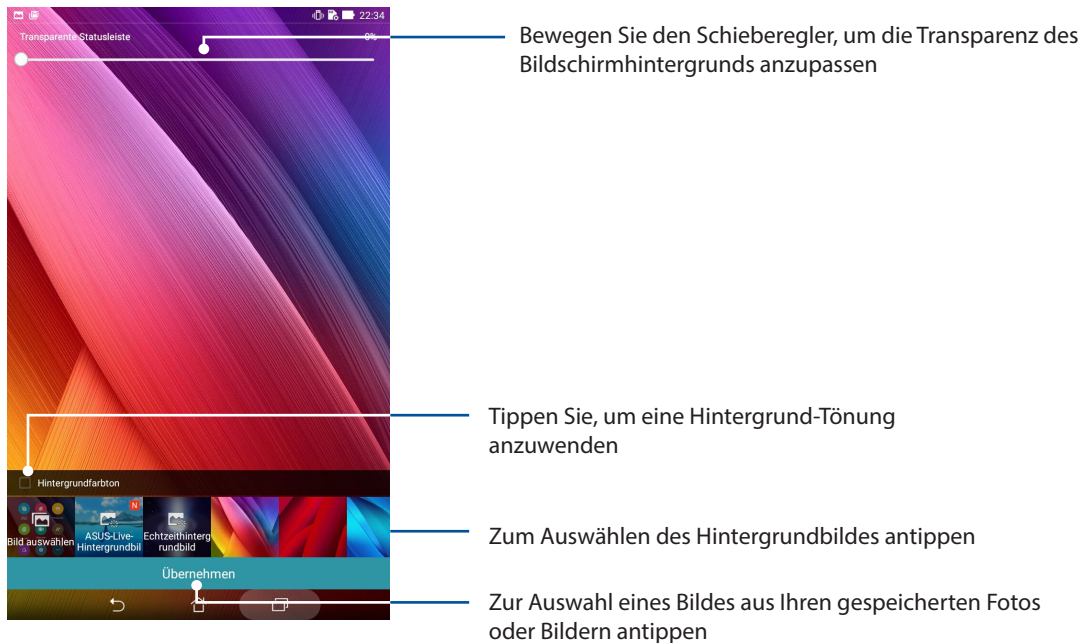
22:34

Transparente Statusleiste

0%

Bewegen Sie den Schieberegler, um die Transparenz des Bildschirmhintergrunds anzupassen

Tippen Sie, um eine Hintergrund-Tönung anzuwenden

Hintergrundfarbton

Bild auswählen

N

ASUS-Live-Hintergrundbil

Echtzeithintergrundbild

Zum Auswählen des Hintergrundbildes antippen

Übernehmen

Zur Auswahl eines Bildes aus Ihren gespeicherten Fotos oder Bildern antippen